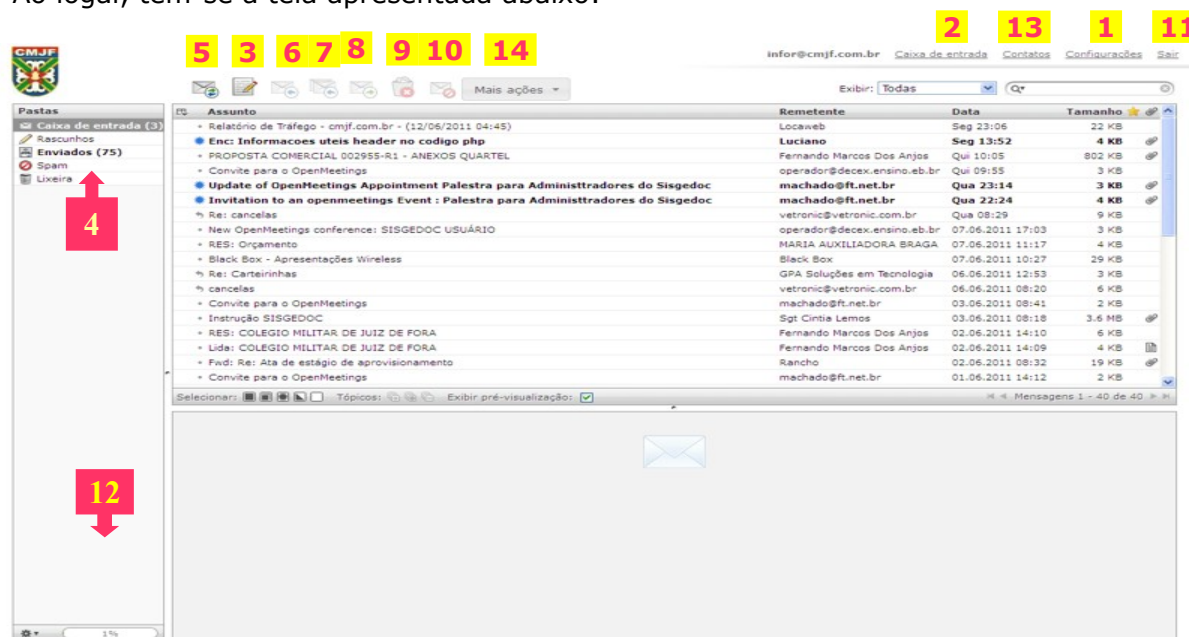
Ao logar, tem-se a tela apresentada abaixo:

CMJF

5 3 6 7 8 9 10 14

2 13 1 11

infor@cmjf.com.br Caixa de entrada Contatos Configurações Sair

Mais ações

Exibir: Todas

Pastas
Caixa de entrada (3)
Rascunhos
Enviados (75)
Spam
Lixeira

4

12

| Assunto | Remetente | Data | Tamanho |
|---|---|---|---|
| Relatório de Tráfego - cmjf.com.br - (12/06/2011 04:45) | Locaweb | Seg 23:06 | 22 KB |
| Enc: Informacoes uteis header no codigo php | Luciano | Seg 13:52 | 4 KB |
| PROPOSTA COMERCIAL 002955-R1 - ANEXOS QUARTEL | Fernando Marcos Dos Anjos | Qui 10:05 | 802 KB |
| Convite para o OpenMeetings | operador@decex.ensino.eb.br | Qui 09:55 | 3 KB |
| Update of OpenMeetings Appointment Palestra para Administtradores do Sisgedoc | machado@ft.net.br | Qua 23:14 | 3 KB |
| Invitation to an openmeetings Event : Palestra para Administtradores do Sisgedoc | machado@ft.net.br | Qua 22:24 | 4 KB |
| Re: cancelas | vetronic@vetronic.com.br | Qua 08:29 | 9 KB |
| New OpenMeetings conference: SISGEDOC USUÁRIO | operador@decex.ensino.eb.br | 07.06.2011 17:03 | 3 KB |
| RES: Orçamento | MARIA AUXILIADORA BRAGA | 07.06.2011 11:17 | 4 KB |
| Black Box - Apresentações Wireless | Black Box | 07.06.2011 10:27 | 29 KB |
| Re: Carteirinhas | GPA Soluções em Tecnologia | 06.06.2011 12:53 | 3 KB |
| cancelas | vetronic@vetronic.com.br | 06.06.2011 08:20 | 6 KB |
| Convite para o OpenMeetings | machado@ft.net.br | 03.06.2011 08:41 | 2 KB |
| Instrução SISGEDOC | Sgt Cintia Lemos | 03.06.2011 08:18 | 3.6 MB |
| RES: COLEGIO MILITAR DE JUIZ DE FORA | Fernando Marcos Dos Anjos | 02.06.2011 14:10 | 6 KB |
| Lida: COLEGIO MILITAR DE JUIZ DE FORA | Fernando Marcos Dos Anjos | 02.06.2011 14:09 | 4 KB |
| Fwd: Re: Ata de estágio de aprovisionamento | Rancho | 02.06.2011 08:32 | 19 KB |
| Convite para o OpenMeetings | machado@ft.net.br | 01.06.2011 14:12 | 2 KB |

Selecionar: Tópicos: Exibir pré-visualização:

Mensagens 1 - 40 de 40

1%